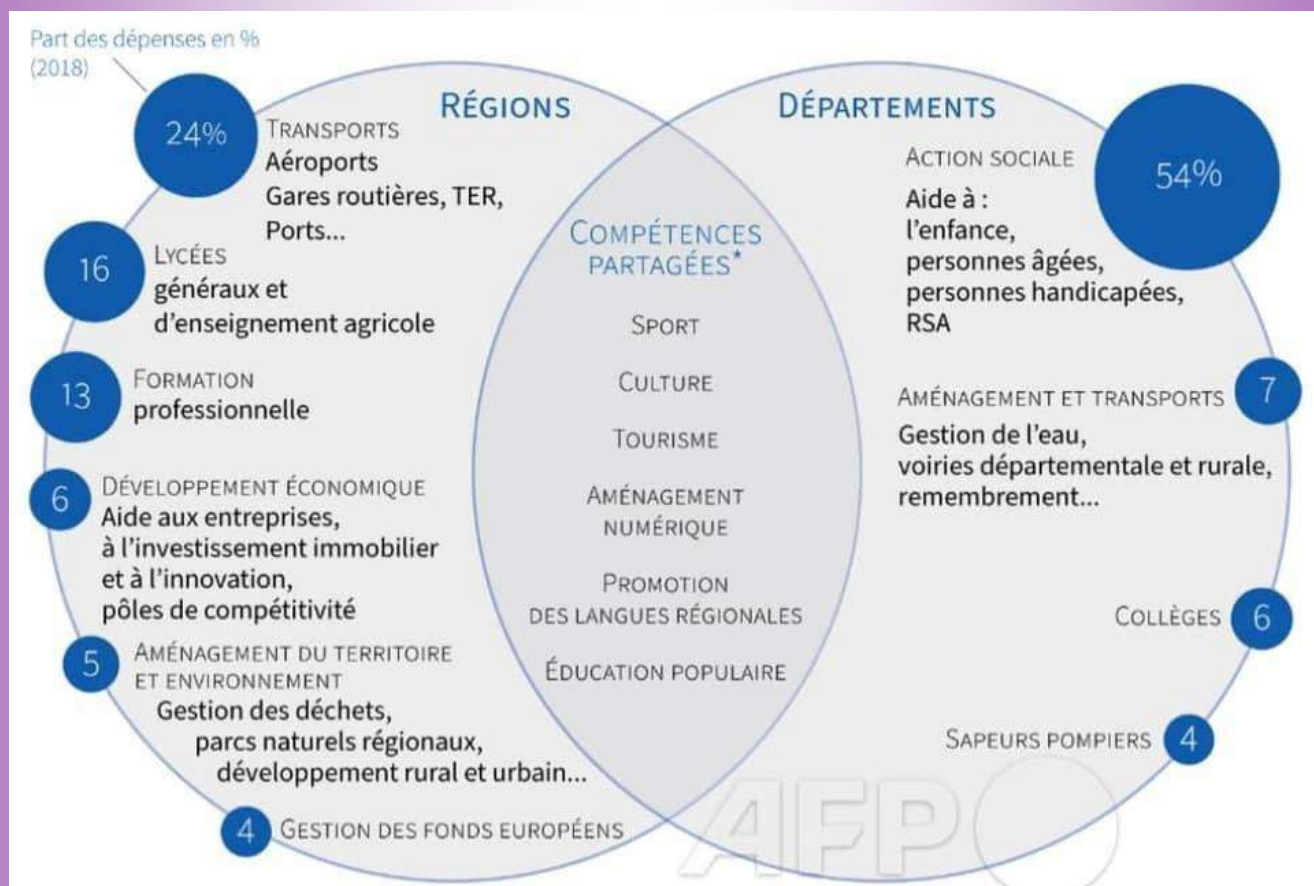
Part des dépenses en %
(2018)

RÉGIONS

24% TRANSPORTS
Aéroports
Gares routières, TER,
Ports...

16 LYCÉES
généraux et
d'enseignement agricole

13 FORMATION
professionnelle

6 DÉVELOPPEMENT ÉCONOMIQUE
Aide aux entreprises,
à l'investissement immobilier
et à l'innovation,
pôles de compétitivité

5 AMÉNAGEMENT DU TERRITOIRE
ET ENVIRONNEMENT
Gestion des déchets,
parcs naturels régionaux,
développement rural et urbain...

4 GESTION DES FONDS EUROPÉENS

COMPÉTENCES PARTAGÉES*

SPORT

CULTURE

TOURISME

AMÉNAGEMENT NUMÉRIQUE

PROMOTION DES LANGUES RÉGIONALES

ÉDUCATION POPULAIRE

DÉPARTEMENTS

ACTION SOCIALE 54%
Aide à :
l'enfance,
personnes âgées,
personnes handicapées,
RSA

AMÉNAGEMENT ET TRANSPORTS 7
Gestion de l'eau,
voiries départementale et rurale,
remembrement...

COLLÈGES 6

SAPEURS POMPIERS 4

AFP